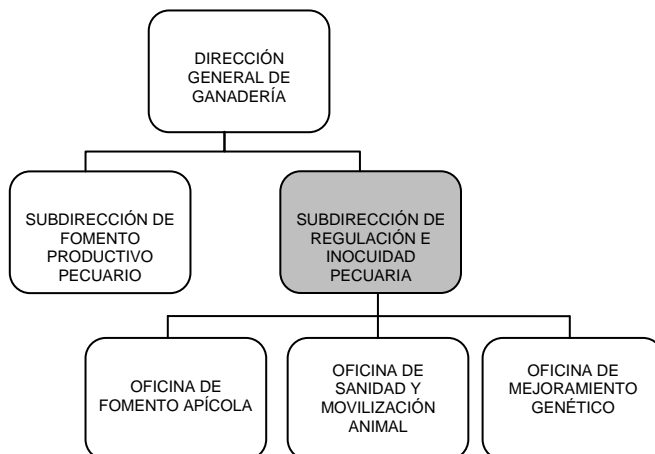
DIRECCIÓN GENERAL DE GANADERÍA

SUBDIRECCIÓN DE FOMENTO PRODUCTIVO PECUARIO

SUBDIRECCIÓN DE REGULACIÓN E INOCUIDAD PECUARIA

OFICINA DE FOMENTO APÍCOLA

OFICINA DE SANIDAD Y MOVILIZACIÓN ANIMAL

OFICINA DE MEJORAMIENTO GENÉTICO